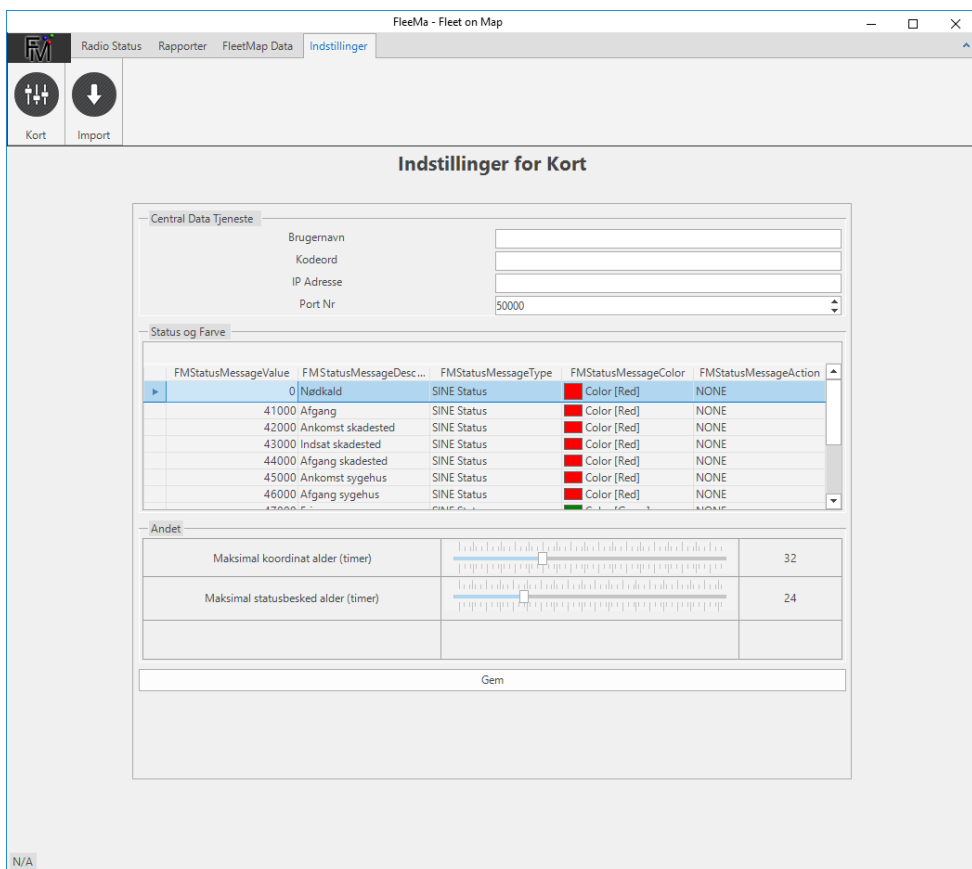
FleeMa - Fleet on Map

FM

Radio Status Rapporter FleetMap Data Indstillinger

Kort Import

Indstillinger for Kort

Central Data Tjeneste

Brugernavn

Kodeord

IP Adresse

Port Nr 50000

Status og Farve

| FMStatusMessageValue | FMStatusMessageDesc... | FMStatusMessageType | FMStatusMessageColor | FMStatusMessageAction |
|---|---|---|---|---|
| 0 | Nødkald | SINE Status | Color [Red] | NONE |
| 41000 | Afgang | SINE Status | Color [Red] | NONE |
| 42000 | Ankomst skadested | SINE Status | Color [Red] | NONE |
| 43000 | Indsat skadested | SINE Status | Color [Red] | NONE |
| 44000 | Afgang skadested | SINE Status | Color [Red] | NONE |
| 45000 | Ankomst sygehus | SINE Status | Color [Red] | NONE |
| 46000 | Afgang sygehus | SINE Status | Color [Red] | NONE |
| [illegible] | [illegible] | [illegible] | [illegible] | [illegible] |

Andet

Maksimal koordinat alder (timer) 32

Maksimal statusbesked alder (timer) 24

Gem

N/A